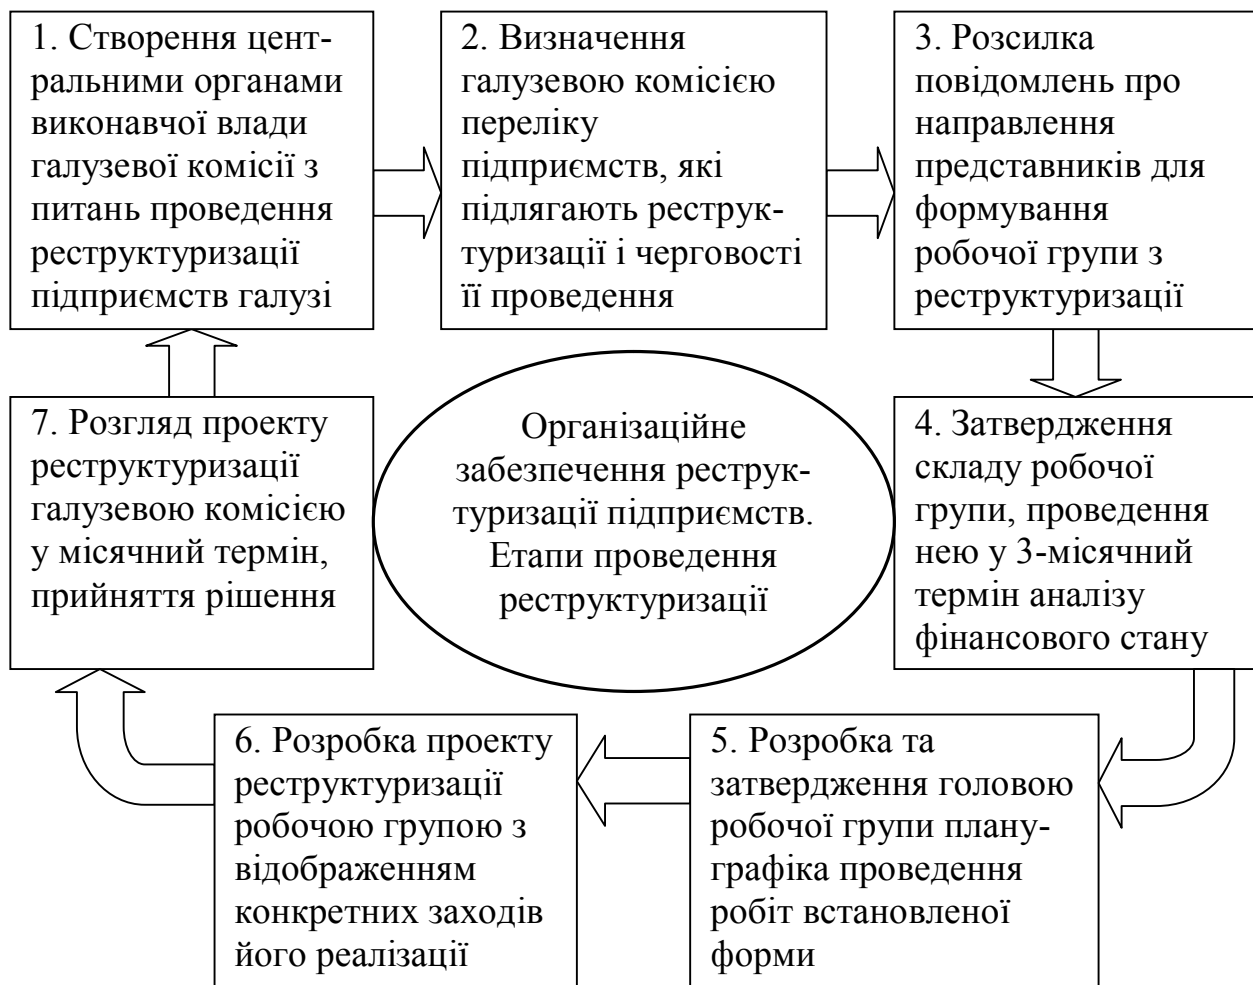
1. Створення центральними органами виконавчої влади галузевої комісії з питань проведення реструктуризації підприємств галузі

2. Визначення галузевою комісією переліку підприємств, які підлягають реструктуризації і черговості її проведення

3. Розсилка повідомлень про направлення представників для формування робочої групи з реструктуризації

7. Розгляд проекту реструктуризації галузевою комісією у місячний термін, прийняття рішення

Організаційне забезпечення реструктуризації підприємств. Етапи проведення реструктуризації

4. Затвердження складу робочої групи, проведення нею у 3-місячний термін аналізу фінансового стану

6. Розробка проекту реструктуризації робочою групою з відображенням конкретних заходів його реалізації

5. Розробка та затвердження головою робочої групи плану-графіка проведення робіт встановленої форми